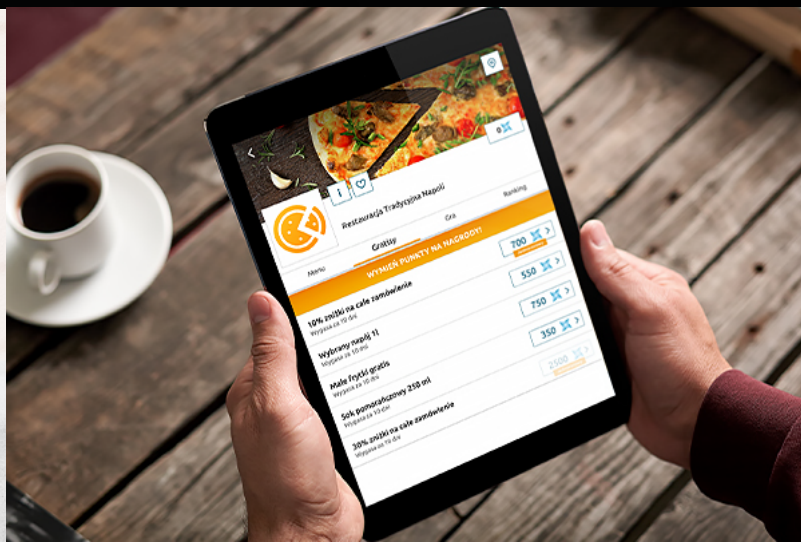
0

Restauracja Tradycyjna Napoli

Menu

Gratisy

Gra

Ranking

WYMIEŃ PUNKTY NA NAGRODY!

10% zniżki na całe zamówienie
Wygasa za 10 dni

700

Wybrany napój 1l
Wygasa za 10 dni

550

Małe frytki gratis
Wygasa za 10 dni

750

Sok pomarańczowy 250 ml
Wygasa za 10 dni

350

30% zniżki na całe zamówienie
Wygasa za 10 dni

2500